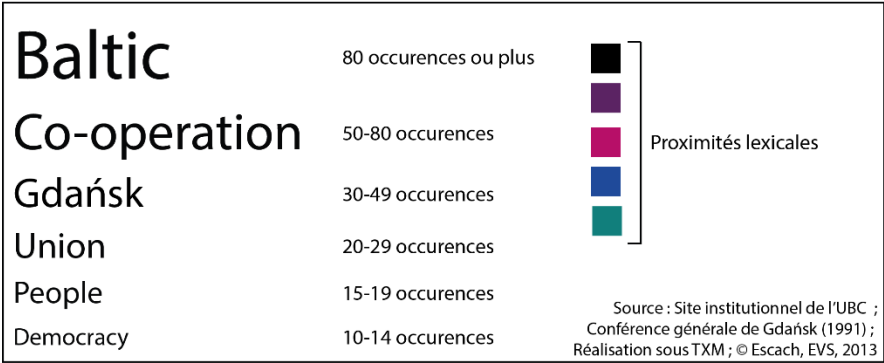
Baltic
80 occurences ou plus

Co-operation
50-80 occurences

Gdańsk
30-49 occurences

Union
20-29 occurences

People
15-19 occurences

Democracy
10-14 occurences

Proximités lexicales

Source : Site institutionnel de l'UBC ; Conférence générale de Gdańsk (1991) ; Réalisation sous TXM ; © Escach, EVS, 2013